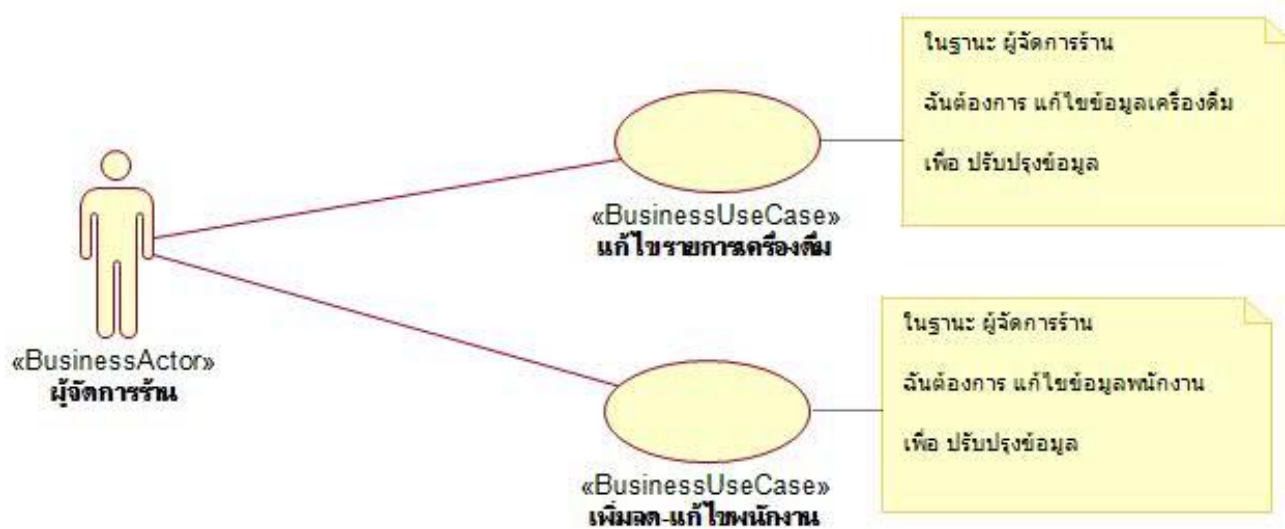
«BusinessActor»
ผู้จัดการร้าน

«BusinessUseCase»
แก้ไขรายการเครื่องดื่ม

ในฐานะ ผู้จัดการร้าน

ฉันต้องการ แก้ไขข้อมูลเครื่องดื่ม

เพื่อ ปรับปรุงข้อมูล

«BusinessUseCase»
เพิ่มลด-แก้ไขพนักงาน

ในฐานะ ผู้จัดการร้าน

ฉันต้องการ แก้ไขข้อมูลพนักงาน

เพื่อ ปรับปรุงข้อมูล